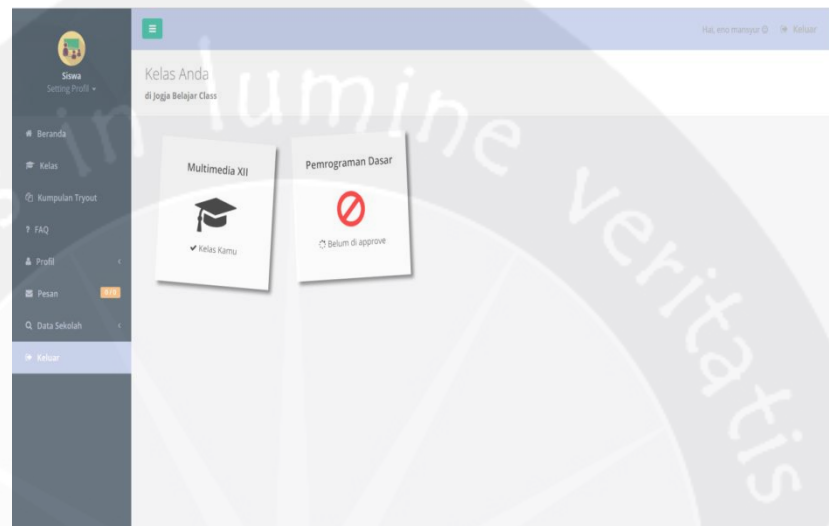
Siswa
Setting Profil ▾

Beranda
Kelas
Kumpulan Tryout
FAQ
Profil
Pesan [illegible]
Data Sekolah
Keluar

Hai, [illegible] Keluar

Kelas Anda
di Jogja Belajar Class

Multimedia XII
✔ Kelas Kamu

Pemrograman Dasar
Belum di approve

in lumine veritatis